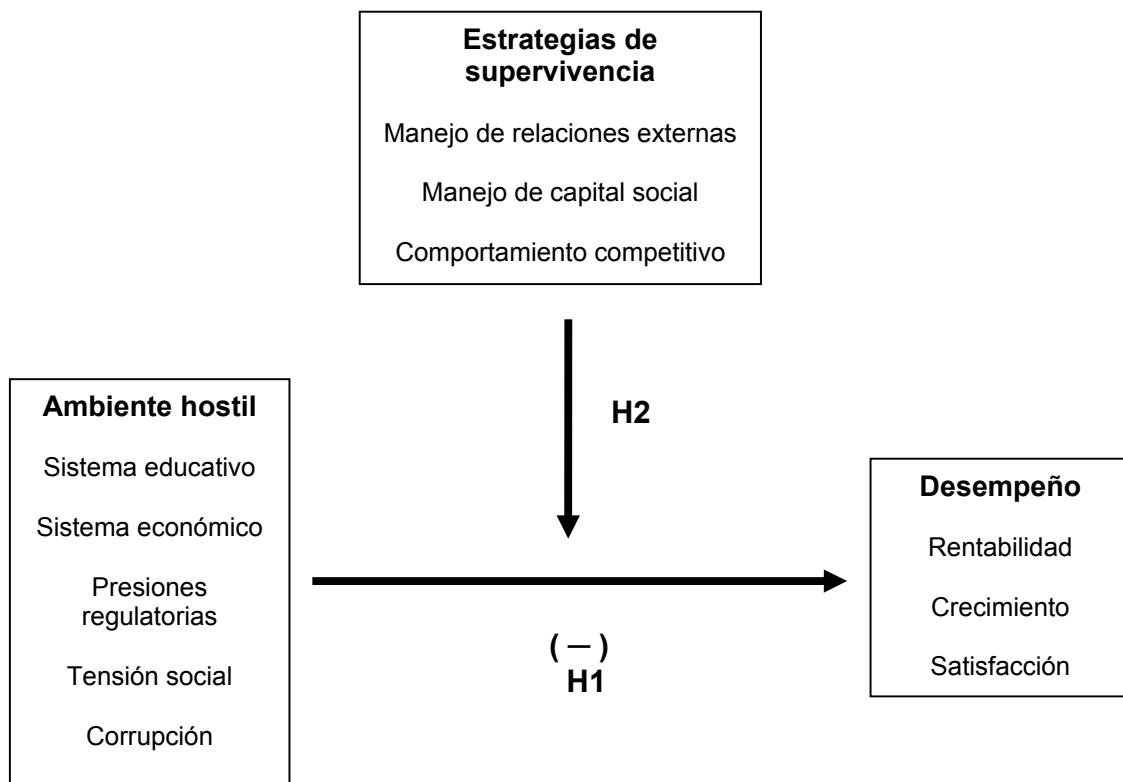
**Estrategias de supervivencia**

Manejo de relaciones externas

Manejo de capital social

Comportamiento competitivo

H2

**Ambiente hostil**

Sistema educativo

Sistema económico

Presiones regulatorias

Tensión social

Corrupción

( – )
H1

**Desempeño**

Rentabilidad

Crecimiento

Satisfacción